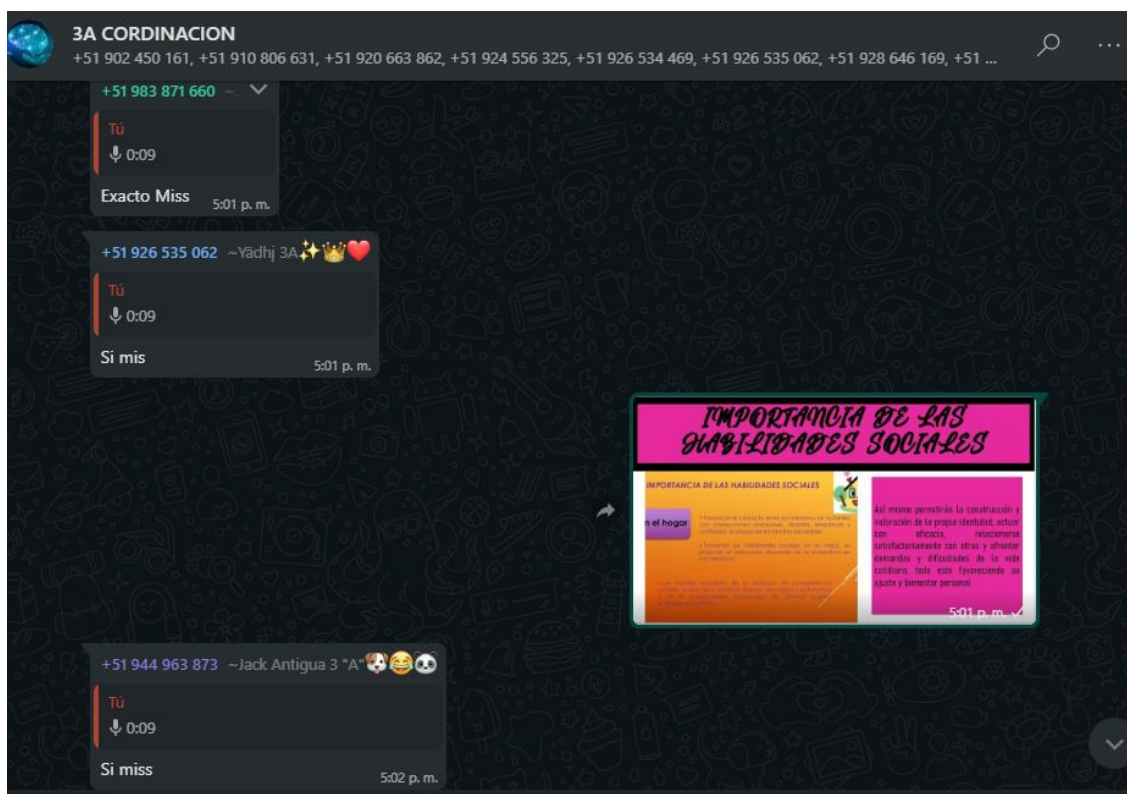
3A CORDINACION

+51 902 450 161, +51 910 806 631, +51 920 663 862, +51 924 556 325, +51 926 534 469, +51 926 535 062, +51 928 646 169, +51 ...

+51 983 871 660 ~

Tú

0:09

Exacto Miss 5:01 p. m.

+51 926 535 062 ~Yadhj 3A✨👑❤️

Tú

0:09

Si mis 5:01 p. m.

IMPORTANCIA DE LAS HABILIDADES SOCIALES

IMPORTANCIA DE LAS HABILIDADES SOCIALES

En el hogar

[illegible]

Así mismo permitirán la construcción y valoración de la propia identidad, actuar con eficacia, relacionarse satisfactoriamente con otros y afrontar demandas y dificultades de la vida cotidiana, todo esto favoreciendo su ajuste y bienestar personal.

5:01 p. m.

+51 944 963 873 ~Jack Antigua 3 "A"🐶😂🐼

Tú

0:09

Si miss 5:02 p. m.